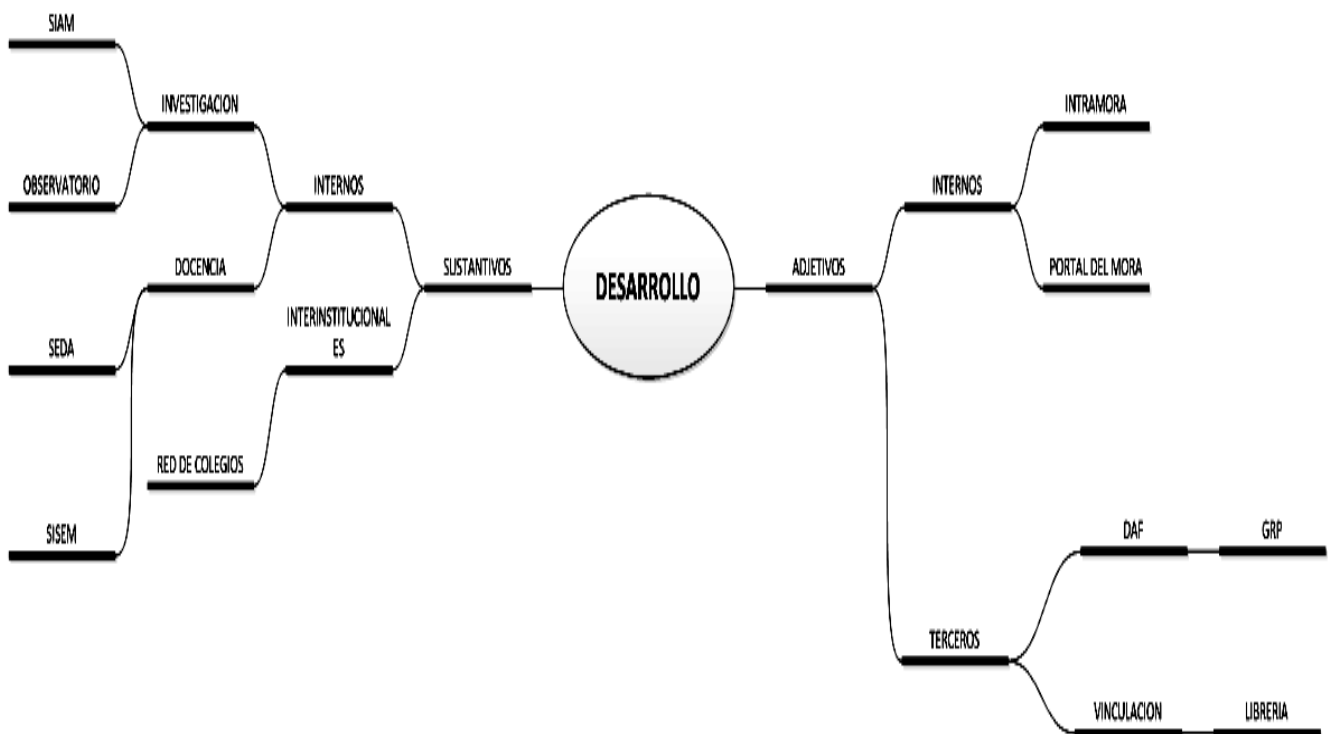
SIAM

INVESTIGACION

OBSERVATORIO

INTERNOS

DOCENCIA

SEDA

INTERINSTITUCIONALES

RED DE COLEGIOS

SISEM

SUSTANTIVOS

DESARROLLO

ADJETIVOS

INTERNOS

INTRAMORA

PORTAL DEL MORA

TERCEROS

DAF

GRP

VINCULACION

LIBRERIA